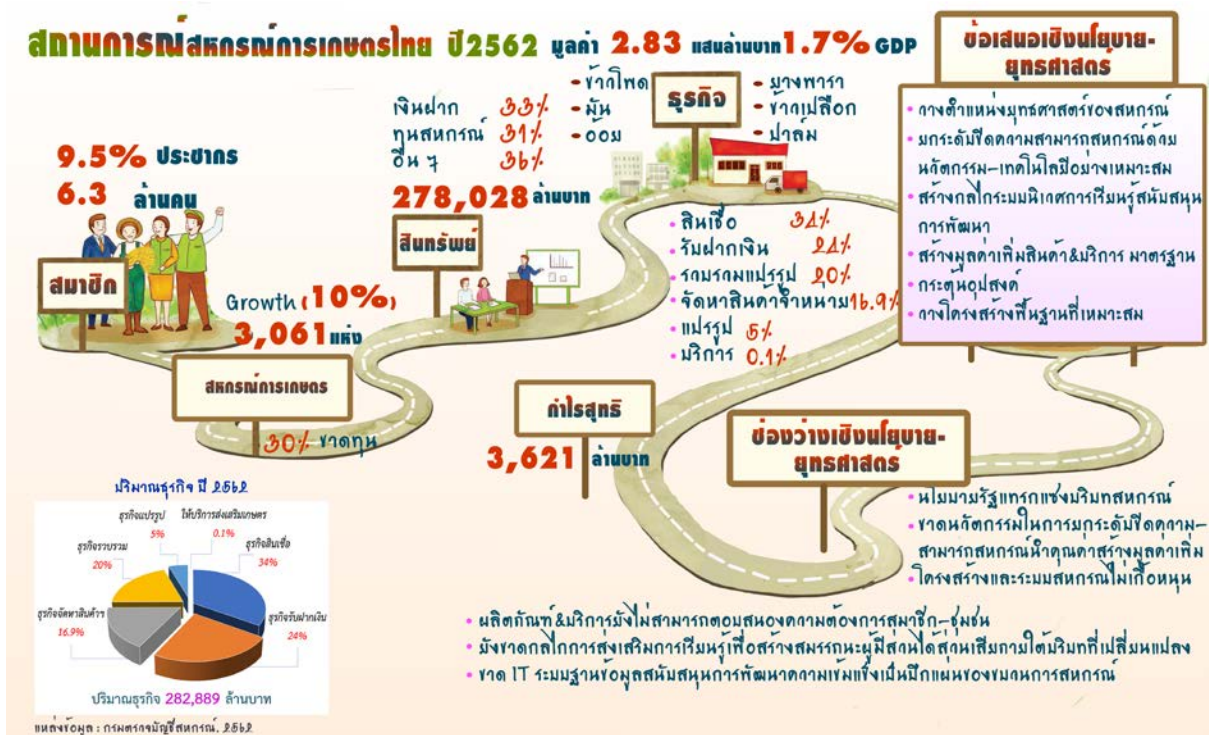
สถานการณ์สหกรณ์การเกษตรไทย ปี2562 มูลค่า 2.83 แสนล้านบาท 1.7% GDP

ข้อเสนอเชิงนโยบาย-ยุทธศาสตร์

- วางตำแหน่งยุทธศาสตร์ของสหกรณ์
- ยกระดับขีดความสามารถสหกรณ์ด้วยนวัตกรรม-เทคโนโลยีอย่างเหมาะสม
- สร้างกลไกระบบนิเวศการเรียนรู้สนับสนุนการพัฒนา
- สร้างมูลค่าเพิ่มสินค้า&บริการ มาตรฐาน
- กระตุ้นอุปสงค์
- วางโครงสร้างพื้นฐานที่เหมาะสม

9.5% ประชากร
6.3 ล้านคน

สมาชิก

เงินฝาก 33%
ทุนสหกรณ์ 31%
อื่น ๆ 36%

278,028 ล้านบาท

สินทรัพย์

- ข้าวโพด
- มัน
- นม

ธุรกิจ

- ยางพารา
- ข้าวเปลือก
- ปาล์ม

- สินเชื่อ 34%
- รับฝากเงิน 24%
- รวบรวมแปรรูป 20%
- จัดหาสินค้าจำหน่าย 16.9%
- แปรรูป 5%
- บริการ 0.1%

Growth (10%)
3,061 แห่ง

สหกรณ์การเกษตร

30% ขาดทุน

กำไรสุทธิ

3,621 ล้านบาท

ช่องว่างเชิงนโยบาย-ยุทธศาสตร์

- นโยบายรัฐแทรกแซงบริบทสหกรณ์
- ขาดนวัตกรรมในการยกระดับขีดความสามารถสหกรณ์ให้คุณค่าสร้างมูลค่าเพิ่ม
- โครงสร้างและระบบสหกรณ์ไม่เกื้อหนุน

ปริมาณธุรกิจ ปี 2562

ธุรกิจแปรรูป 5%
ให้บริการส่งเสริมเกษตร 0.1%
ธุรกิจรวบรวม 20%
ธุรกิจสินเชื่อ 34%
ธุรกิจจัดหาสินค้า 16.9%
ธุรกิจรับฝากเงิน 24%

ปริมาณธุรกิจ 282,889 ล้านบาท

- ผลิตภัณฑ์&บริการยังไม่สามารถตอบสนองความต้องการสมาชิก-ชุมชน
- ยังขาดกลไกการส่งเสริมการเรียนรู้เพื่อสร้างสมรรถนะผู้มีส่วนได้ส่วนเสียภายใต้บริบทที่เปลี่ยนแปลง
- ขาด IT ระบบฐานข้อมูลสนับสนุนการพัฒนาความเข้มแข็งเป็นปึกแผ่นของขบวนการสหกรณ์

แหล่งข้อมูล : กรมตรวจบัญชีสหกรณ์, 2562